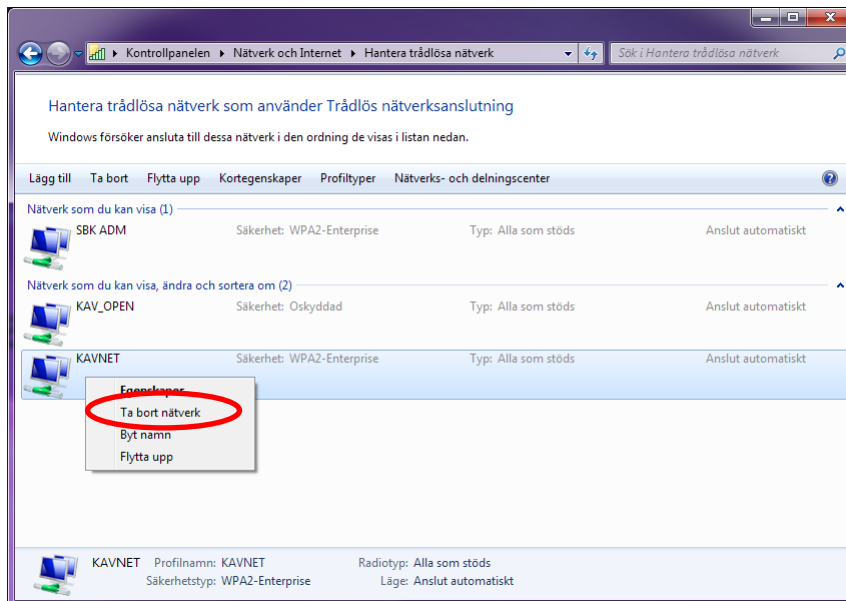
Kontrollpanelen ▸ Nätverk och Internet ▸ Hantera trådlösa nätverk

Sök i Hantera trådlösa nätverk

Hantera trådlösa nätverk som använder Trådlös nätverksanslutning

Windows försöker ansluta till dessa nätverk i den ordning de visas i listan nedan.

Lägg till Ta bort Flytta upp Kortegenskaper Profiltyper Nätverks- och delningscenter

Nätverk som du kan visa (1)

SBK ADM Säkerhet: WPA2-Enterprise Typ: Alla som stöds Anslut automatiskt

Nätverk som du kan visa, ändra och sortera om (2)

KAV_OPEN Säkerhet: Oskyddad Typ: Alla som stöds Anslut automatiskt

KAVNET Säkerhet: WPA2-Enterprise Typ: Alla som stöds Anslut automatiskt

Egenskaper
Ta bort nätverk
Byt namn
Flytta upp

KAVNET Profilnamn: KAVNET Radiotyp: Alla som stöds
Säkerhetstyp: WPA2-Enterprise Läge: Anslut automatiskt